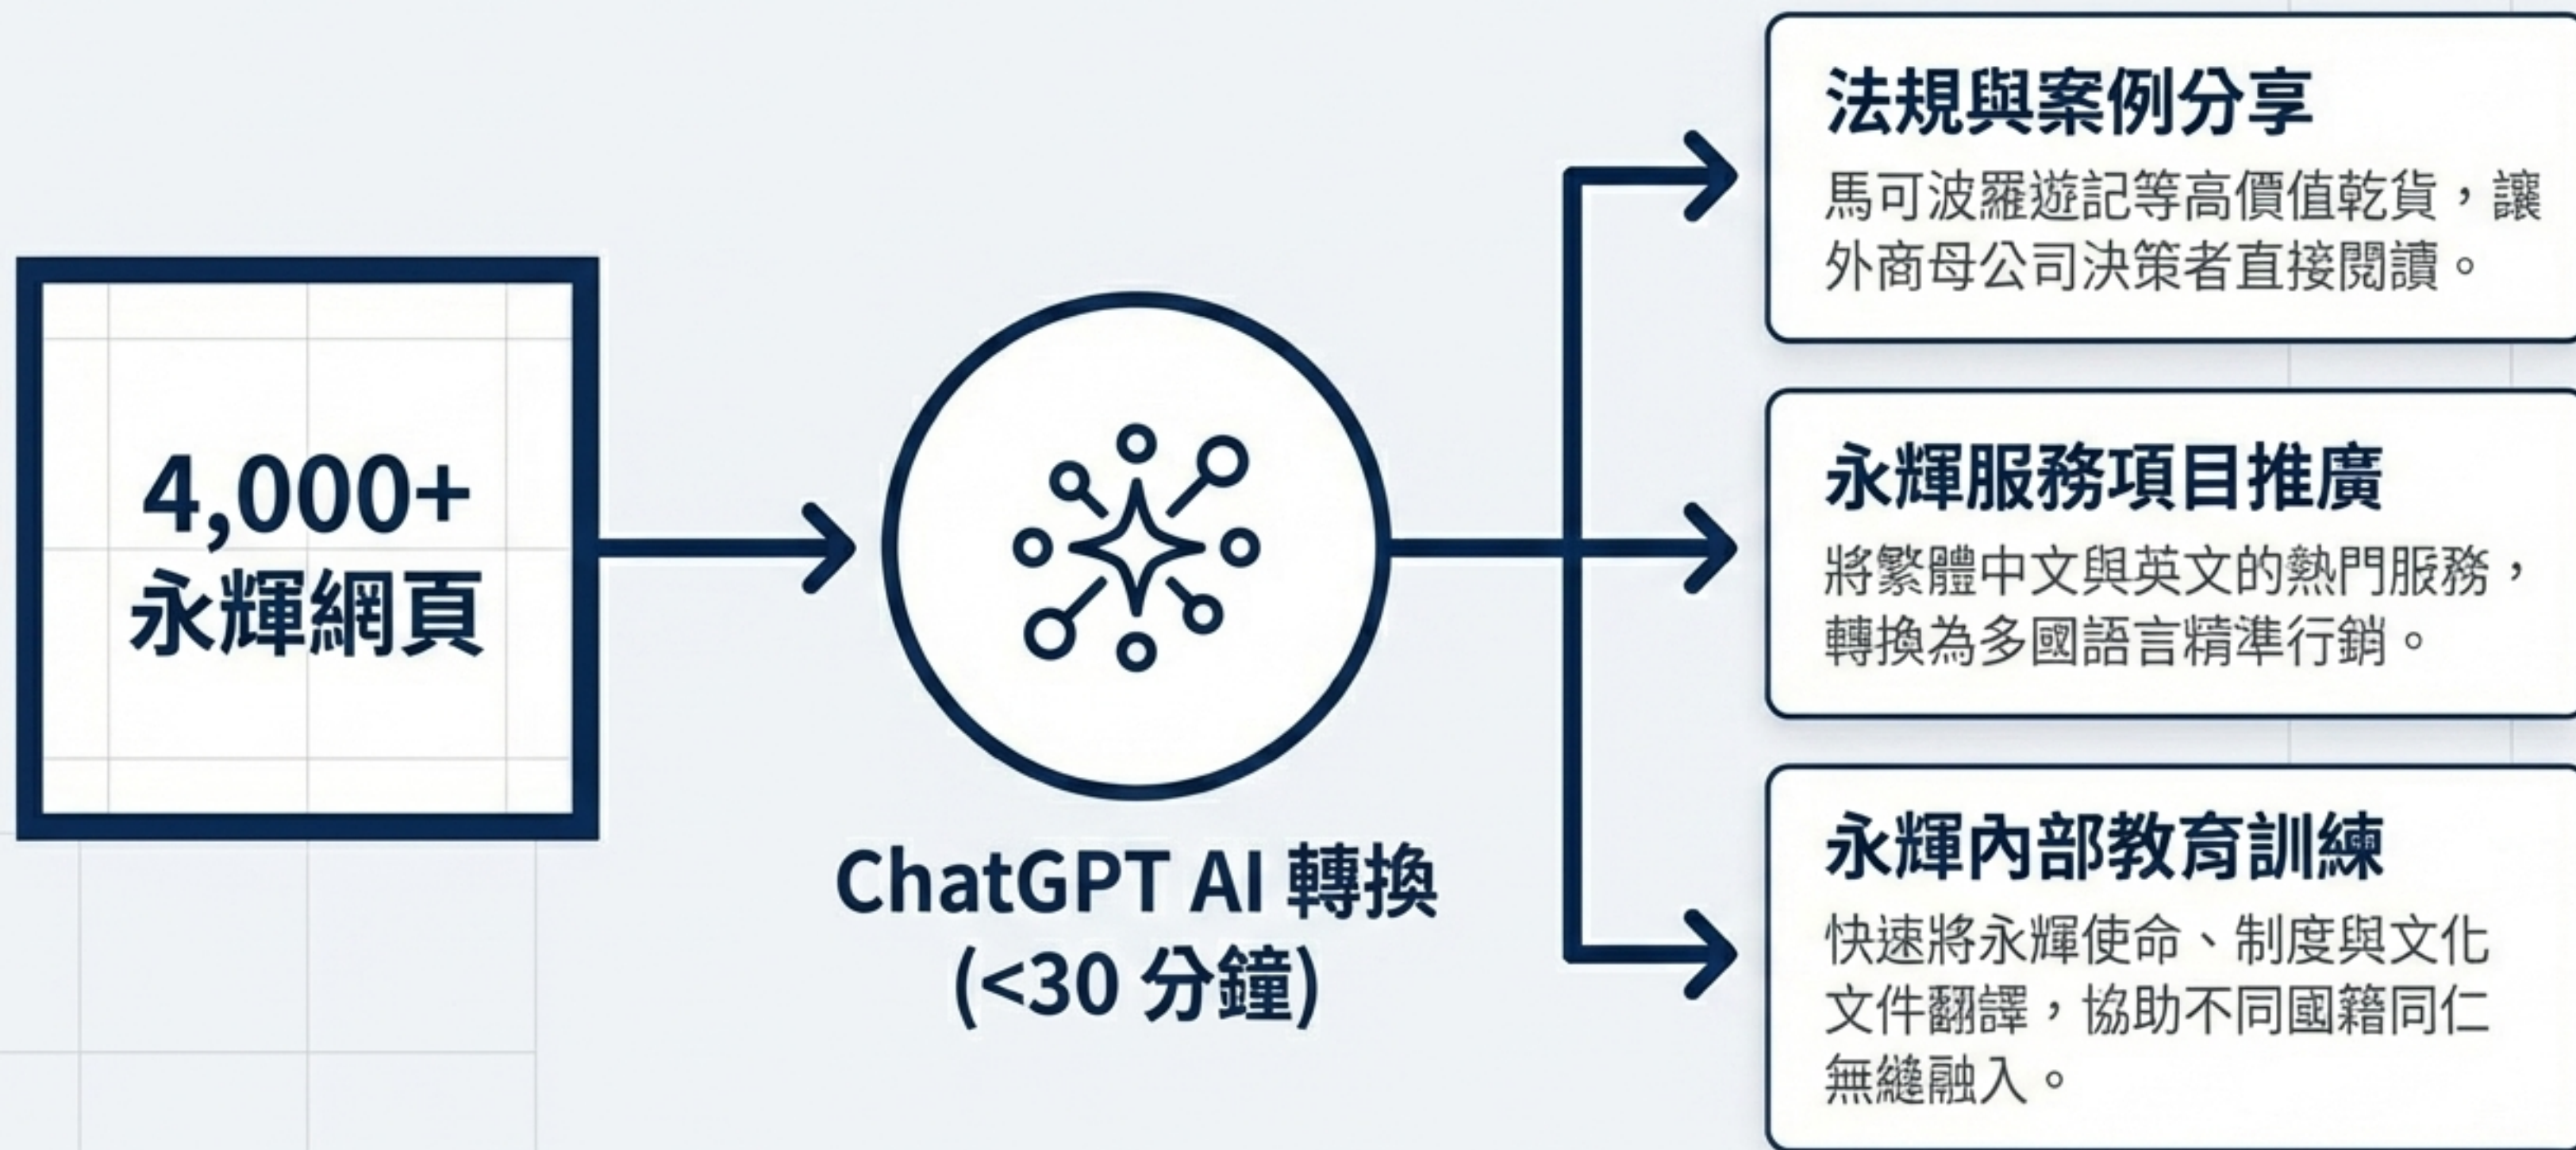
4,000+
永輝網頁

ChatGPT AI 轉換
(<30 分鐘)

法規與案例分享

馬可波羅遊記等高價值乾貨，讓外商母公司決策者直接閱讀。

永輝服務項目推廣

將繁體中文與英文的熱門服務，轉換為多國語言精準行銷。

永輝內部教育訓練

快速將永輝使命、制度與文化文件翻譯，協助不同國籍同仁無縫融入。